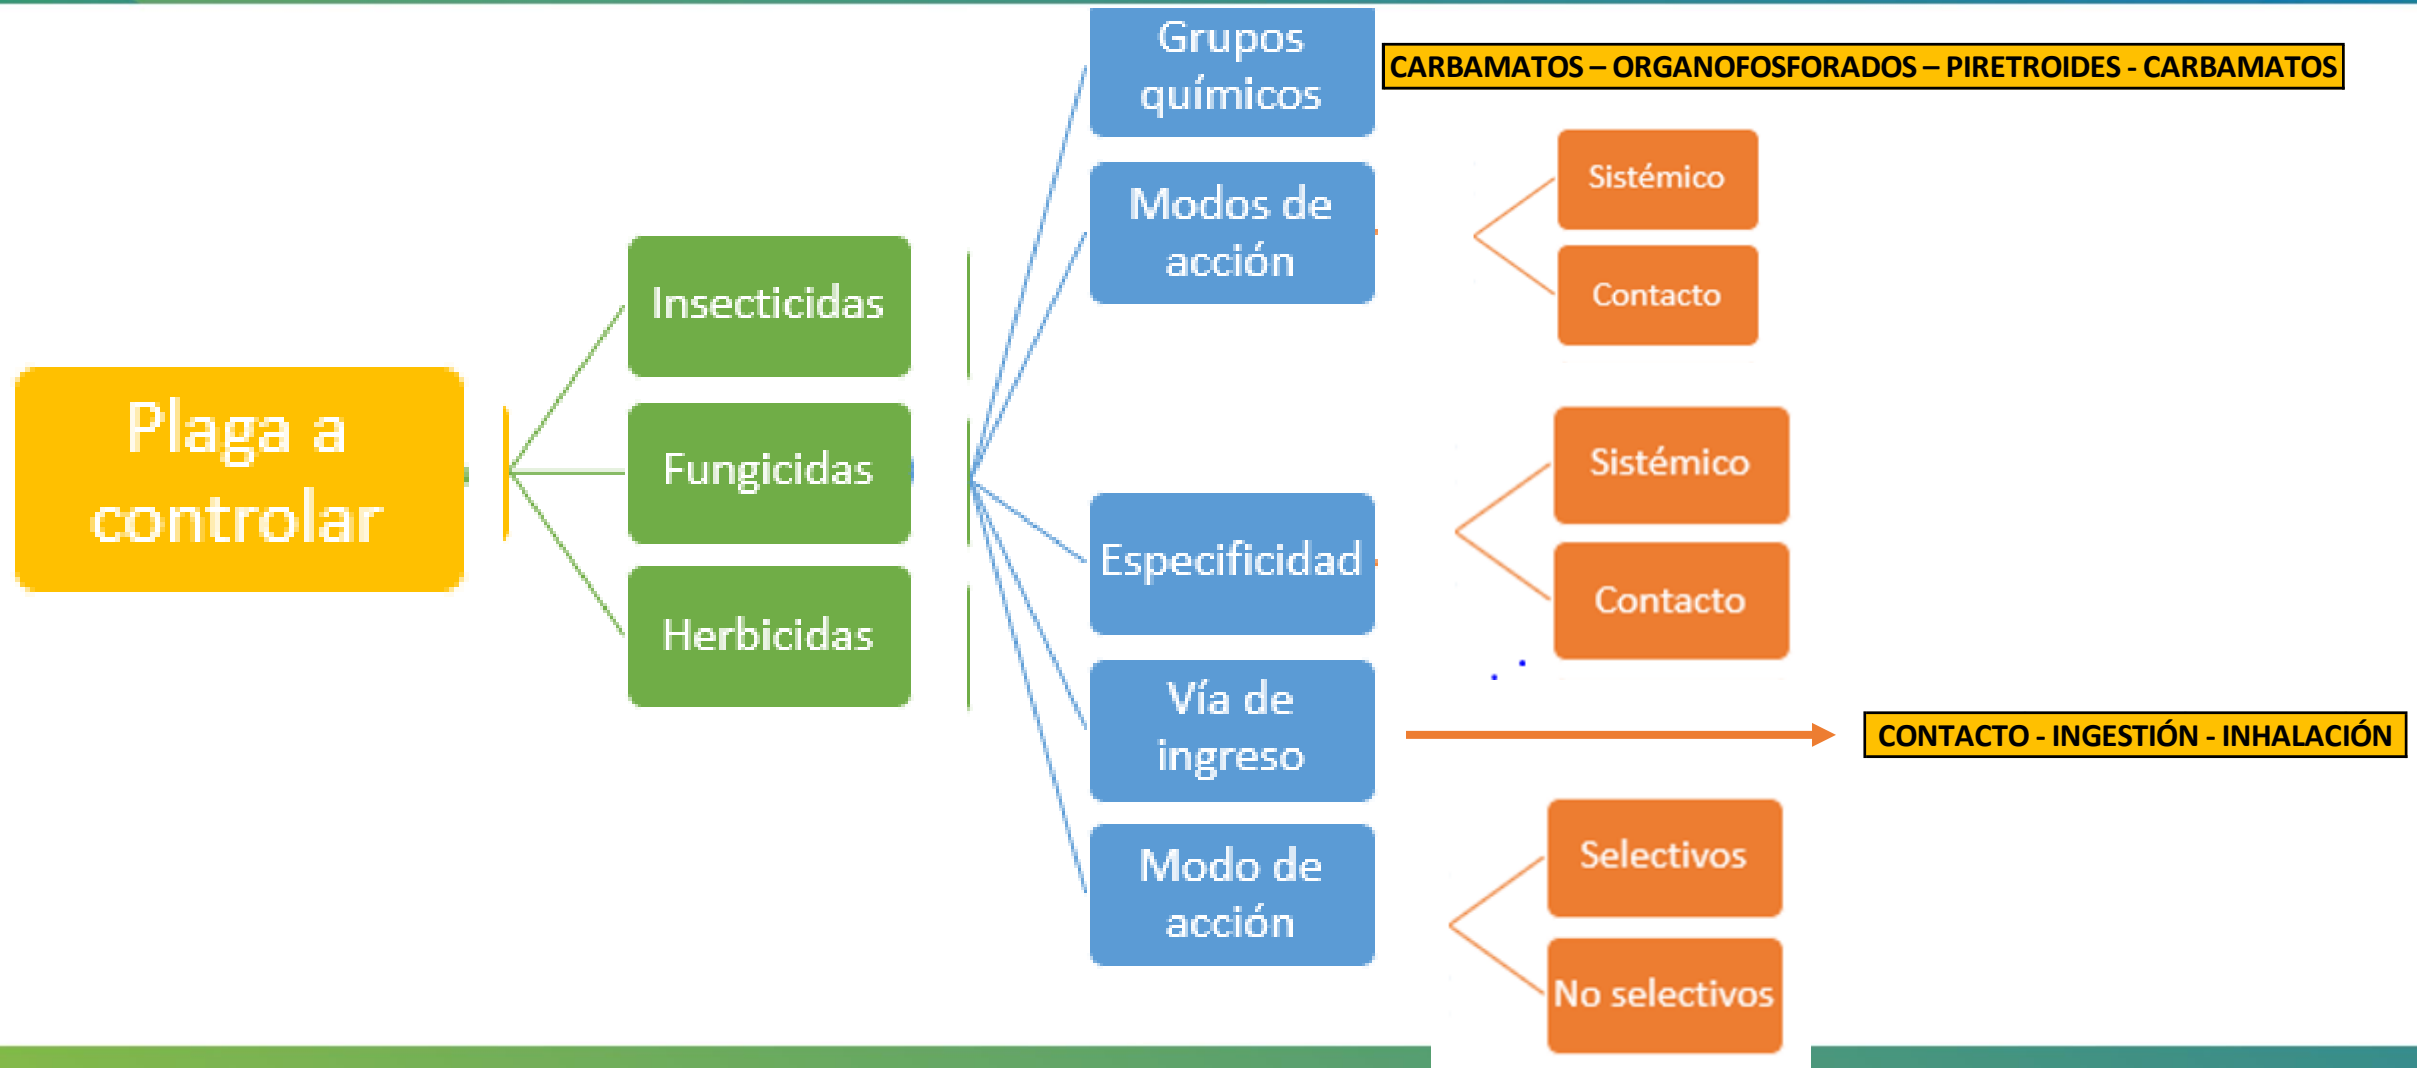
Plaga a controlar

Insecticidas

Fungicidas

Herbicidas

Grupos químicos

CARBAMATOS – ORGANOFOSFORADOS – PIRETROIDES - CARBAMATOS

Modos de acción

Sistémico

Contacto

Especificidad

Sistémico

Contacto

Vía de ingreso

CONTACTO - INGESTIÓN - INHALACIÓN

Modo de acción

Selectivos

No selectivos